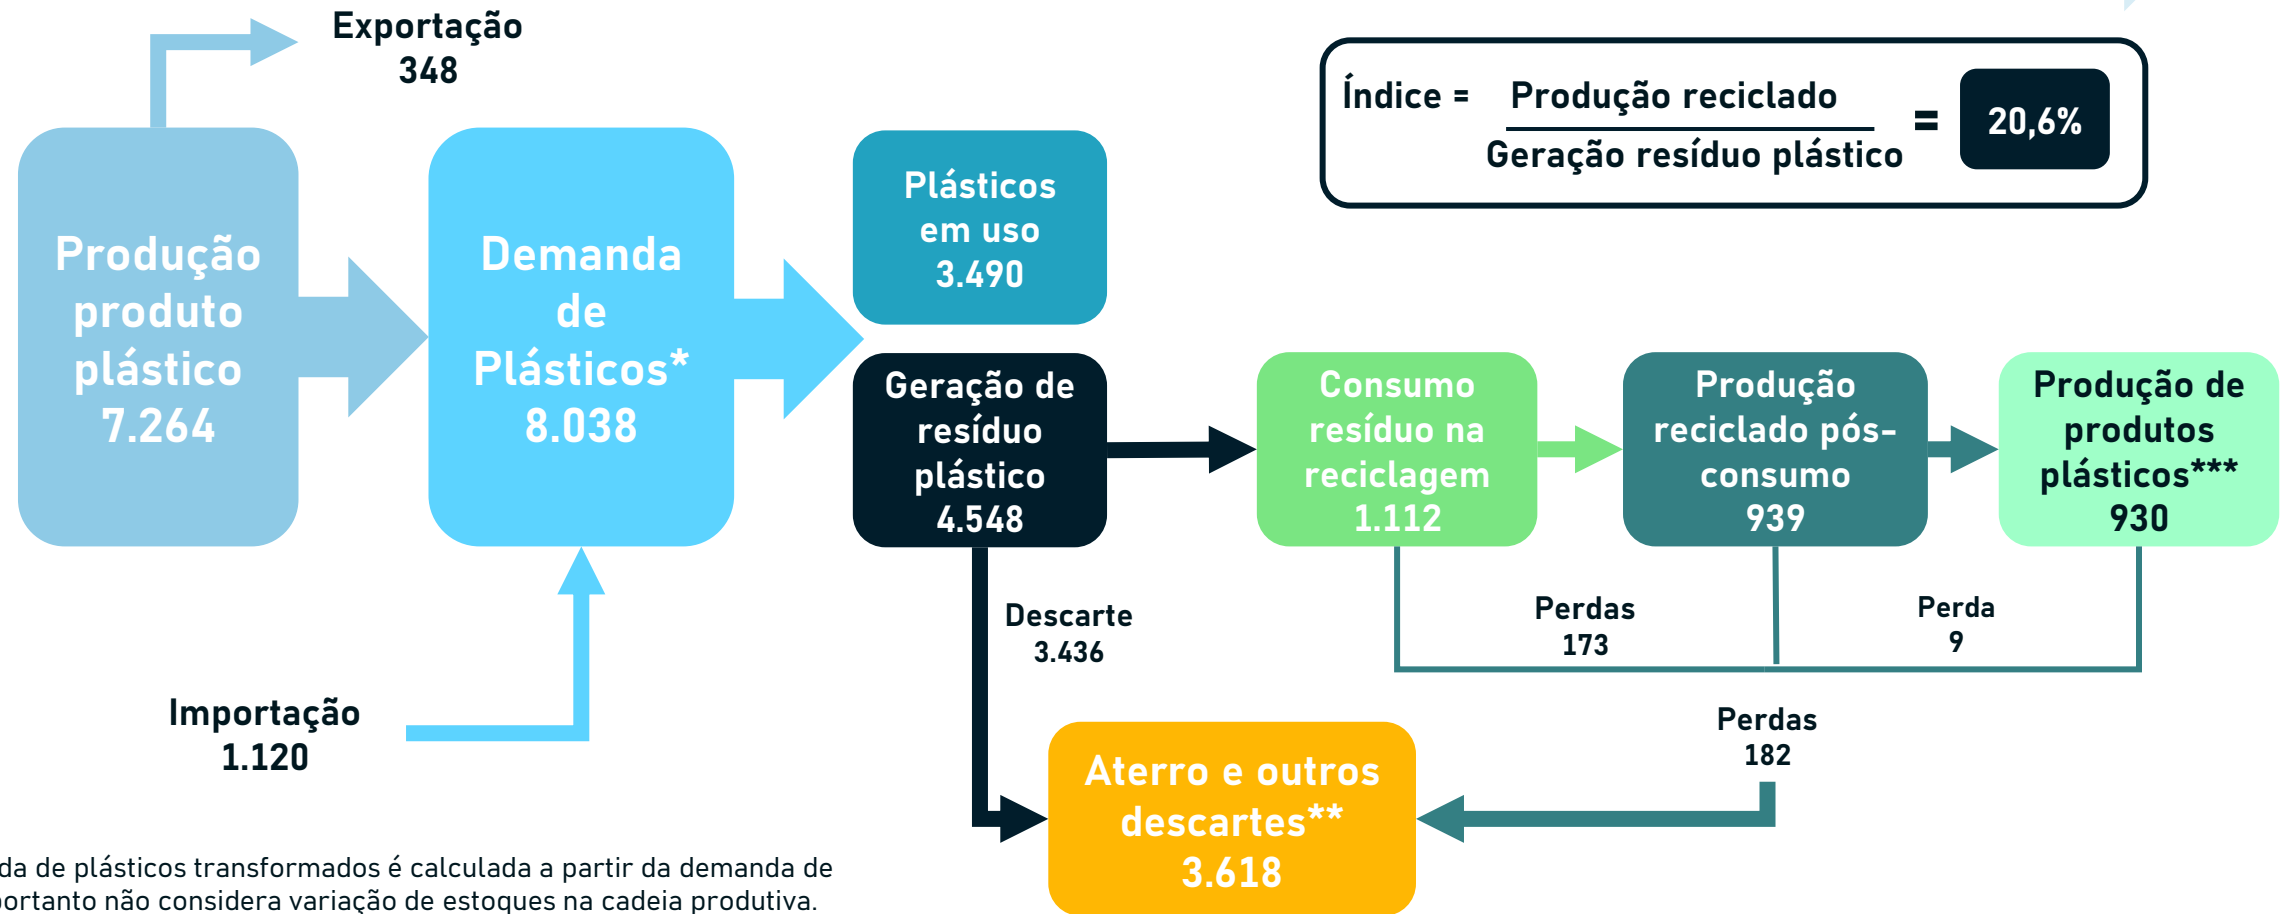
Exportação
348

Produção produto plástico 7.264

Demanda de Plásticos* 8.038

Plásticos em uso 3.490

Índice = $\frac{\text{Produção reciclado}}{\text{Geração resíduo plástico}}$ = 20,6%

Geração de resíduo plástico 4.548

Consumo resíduo na reciclagem 1.112

Produção reciclado pós-consumo 939

Produção de produtos plásticos*** 930

Descarte
3.436

Perdas
173

Perda
9

Importação
1.120

Perdas
182

Aterro e outros descartes** 3.618

da de plásticos transformados é calculada a partir da demanda de
ortanto não considera variação de estoques na cadeia produtiva.